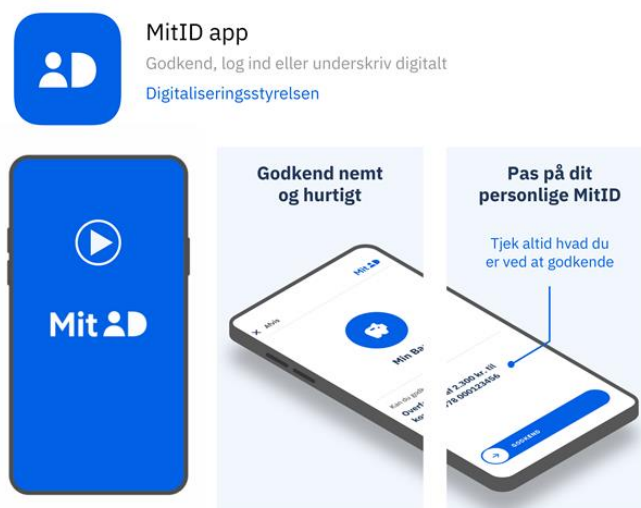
MitID app
Godkend, log ind eller underskriv digitalt
Digitaliseringsstyrelsen

MitID

Godkend nemt og hurtigt

Afslå
MitID
Min Ba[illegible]
Kan du godk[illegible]
Overf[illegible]
ko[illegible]

Pas på dit personlige MitID

Tjek altid hvad du er ved at godkende

af 2.300 kr. til
678 000123456
GODKEND